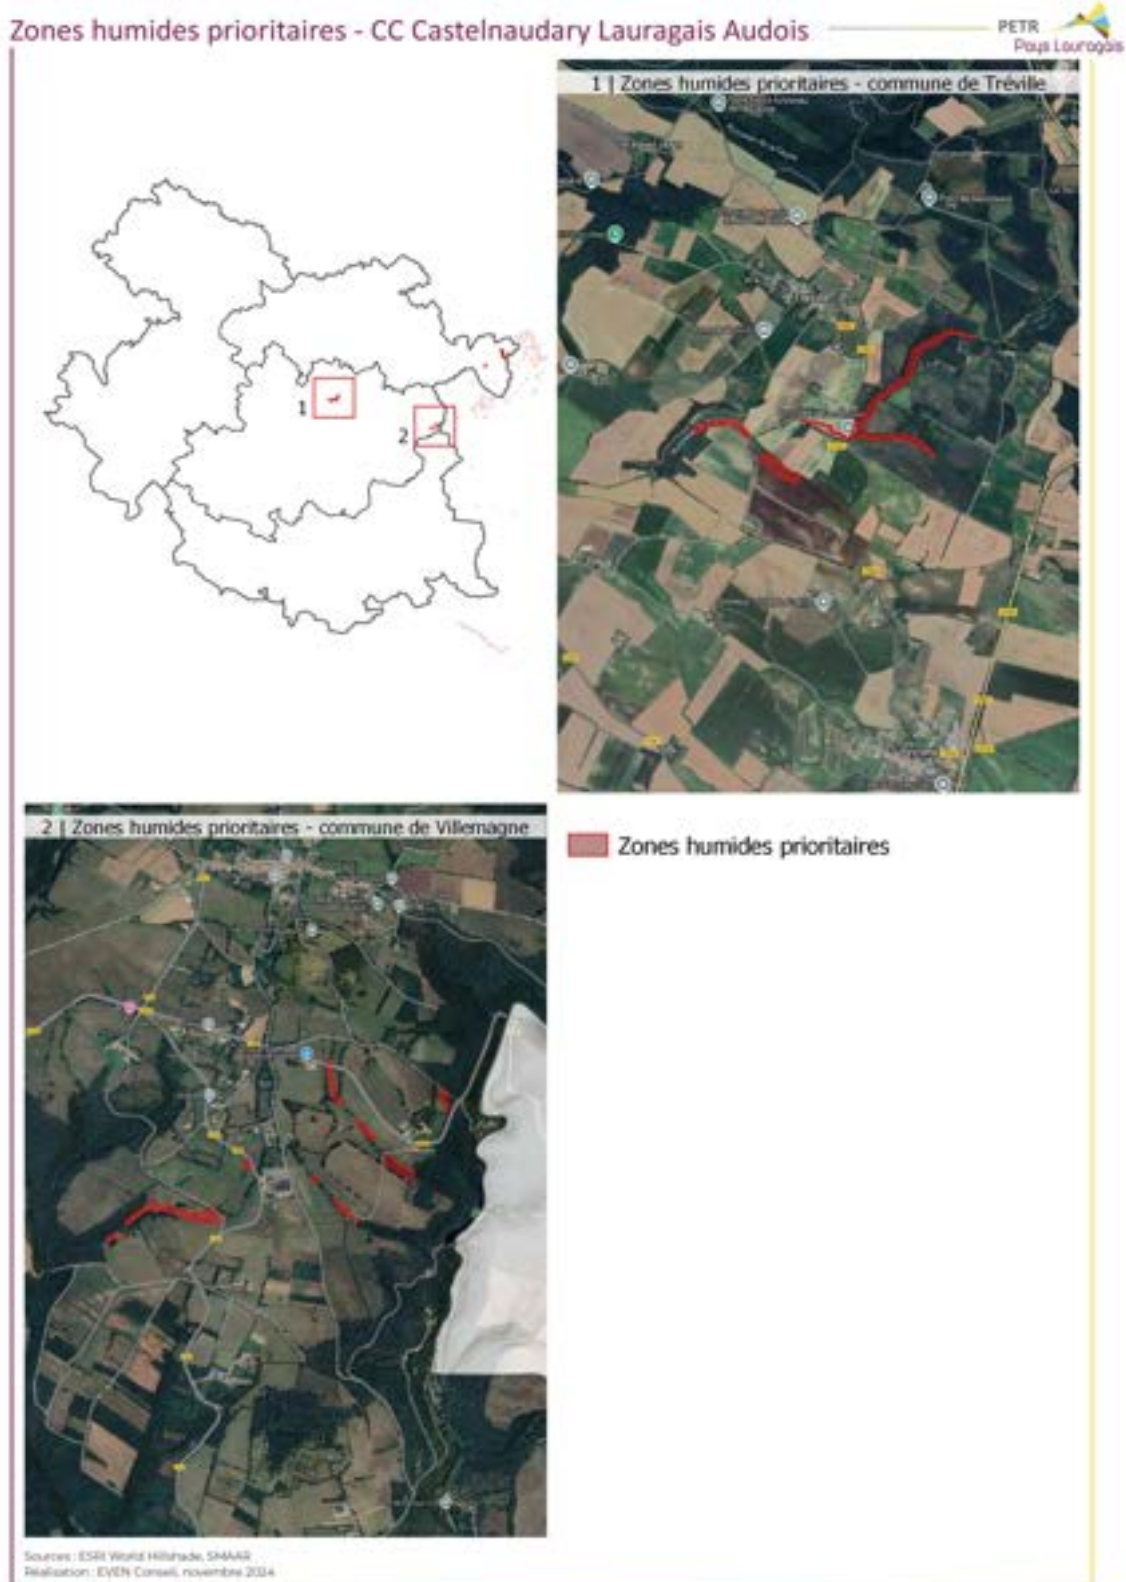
Zones humides prioritaires - CC Castelnaudary Lauragais Audois

PETR
Pays Lauragais

1
2

1 | Zones humides prioritaires - commune de Tréville

2 | Zones humides prioritaires - commune de Villemagne

Zones humides prioritaires

Sources : ESRI World Hillshade, SMAAR
Réalisation : EVEN Conseil, novembre 2024